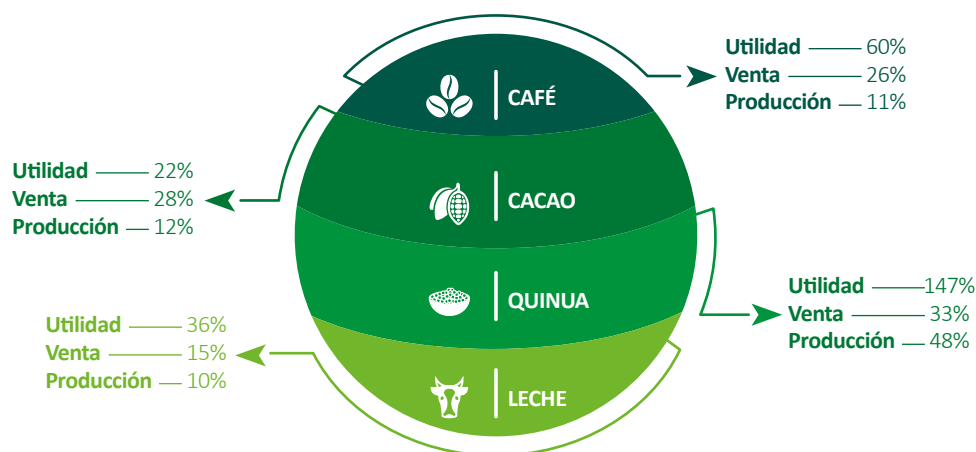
CAFÉ

Utilidad — 60%
Venta — 26%
Producción — 11%

CACAO

Utilidad — 22%
Venta — 28%
Producción — 12%

QUINUA

Utilidad — 147%
Venta — 33%
Producción — 48%

LECHE

Utilidad — 36%
Venta — 15%
Producción — 10%